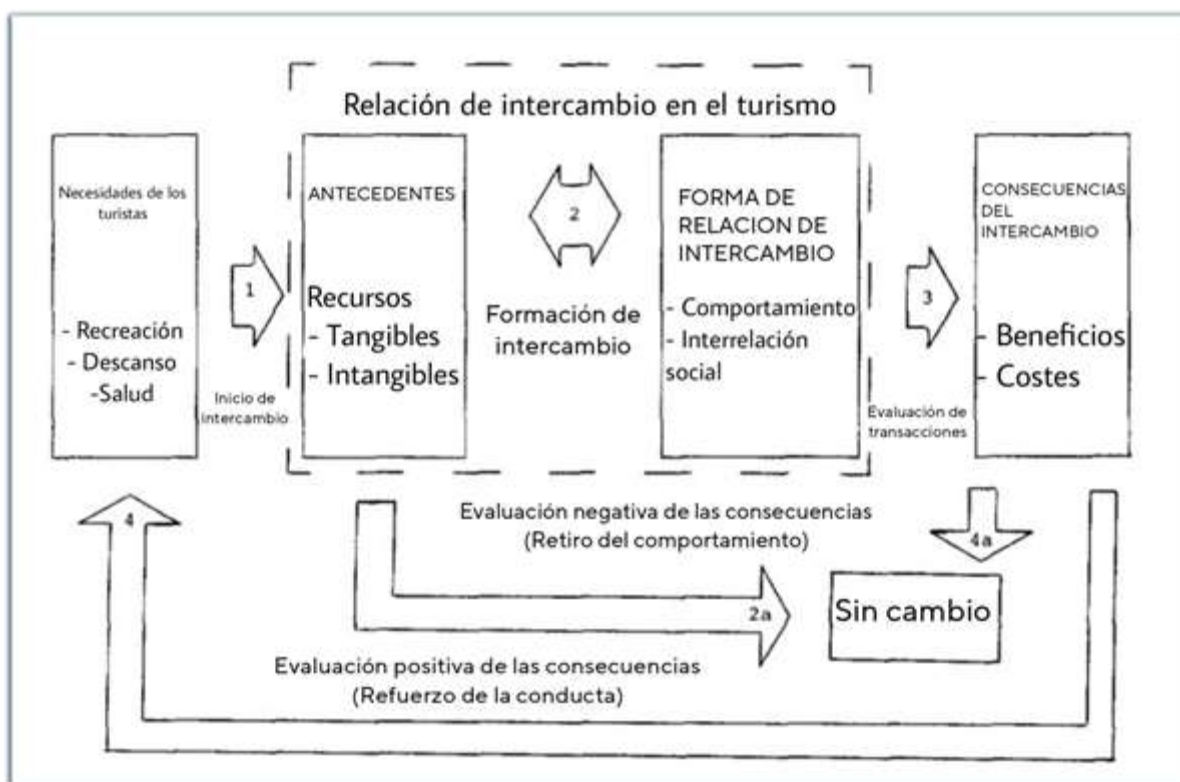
Relación de intercambio en el turismo

Necesidades de los turistas

- Recreación
- Descanso
-Salud

1

Inicio de intercambio

ANTECEDENTES

Recursos
- Tangibles
- Intangibles

2

Formación de intercambio

FORMA DE RELACION DE INTERCAMBIO

- Comportamiento
- Interrelación social

3

Evaluación de transacciones

CONSECUENCIAS DEL INTERCAMBIO

- Beneficios
- Costes

4

Evaluación negativa de las consecuencias
(Retiro del comportamiento)

4a

2a

Sin cambio

Evaluación positiva de las consecuencias
(Refuerzo de la conducta)